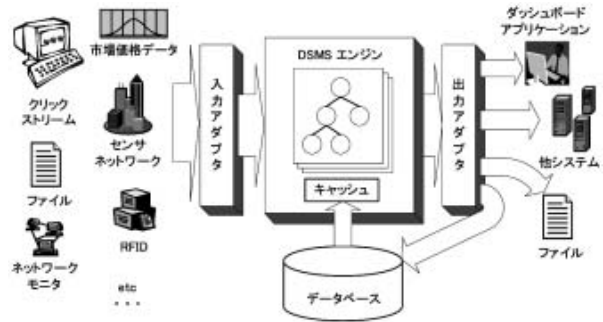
市場価格データ

クリック
ストリーム

センサ
ネットワーク

ファイル

RFID

ネットワーク
モニタ

etc
・・・

入力アダプタ

DSMS エンジン

キャッシュ

データベース

出力アダプタ

ダッシュボード
アプリケーション

他システム

ファイル